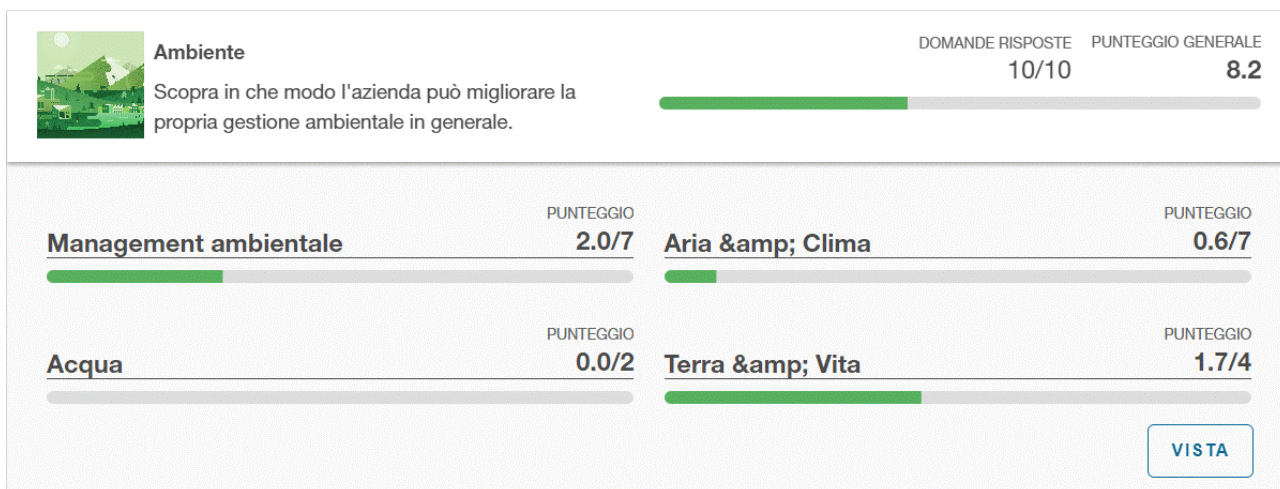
Ambiente

Scopra in che modo l'azienda può migliorare la propria gestione ambientale in generale.

DOMANDE RISPOSTE
10/10

PUNTEGGIO GENERALE
8.2

PUNTEGGIO
Management ambientale
2.0/7

PUNTEGGIO
Aria &amp; Clima
0.6/7

PUNTEGGIO
Acqua
0.0/2

PUNTEGGIO
Terra &amp; Vita
1.7/4

VISTA